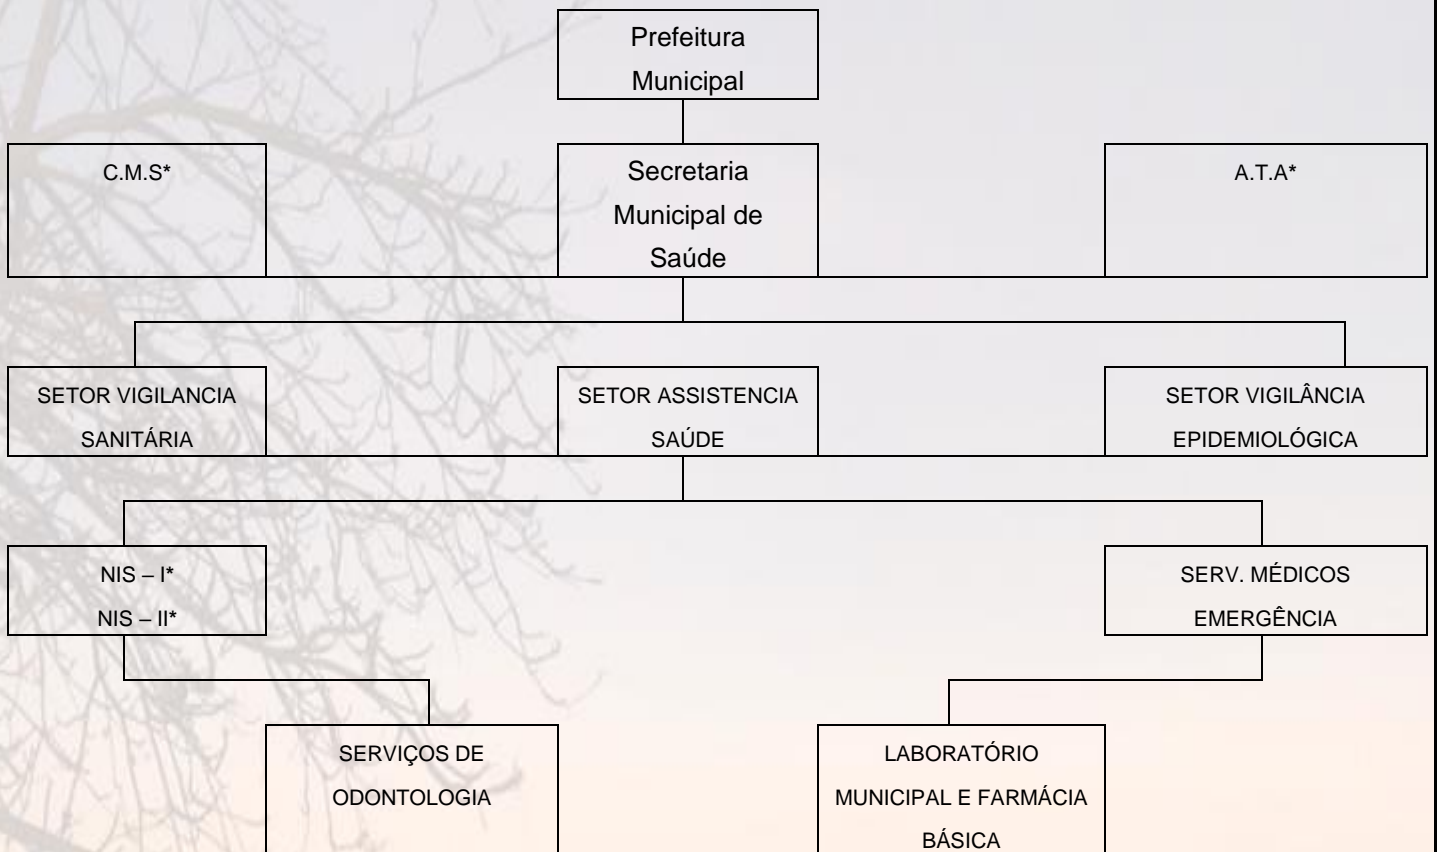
Prefeitura Municipal

C.M.S*

Secretaria Municipal de Saúde

A.T.A*

SETOR VIGILANCIA SANITÁRIA

SETOR ASSISTENCIA SAÚDE

SETOR VIGILÂNCIA EPIDEMIOLÓGICA

NIS – I*
NIS – II*

SERV. MÉDICOS EMERGÊNCIA

SERVIÇOS DE ODONTOLOGIA

LABORATÓRIO MUNICIPAL E FARMÁCIA BÁSICA